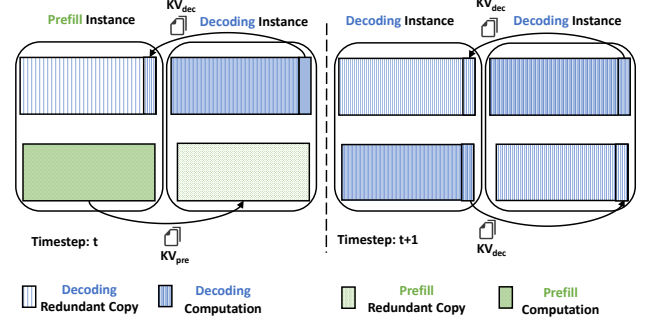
Prefill Instance

$KV_{dec}$

Decoding Instance

Decoding Instance

$KV_{dec}$

Decoding Instance

Timestep: t

$KV_{pre}$

Timestep: t+1

$KV_{dec}$

Decoding Redundant Copy

Decoding Computation

Prefill Redundant Copy

Prefill Computation